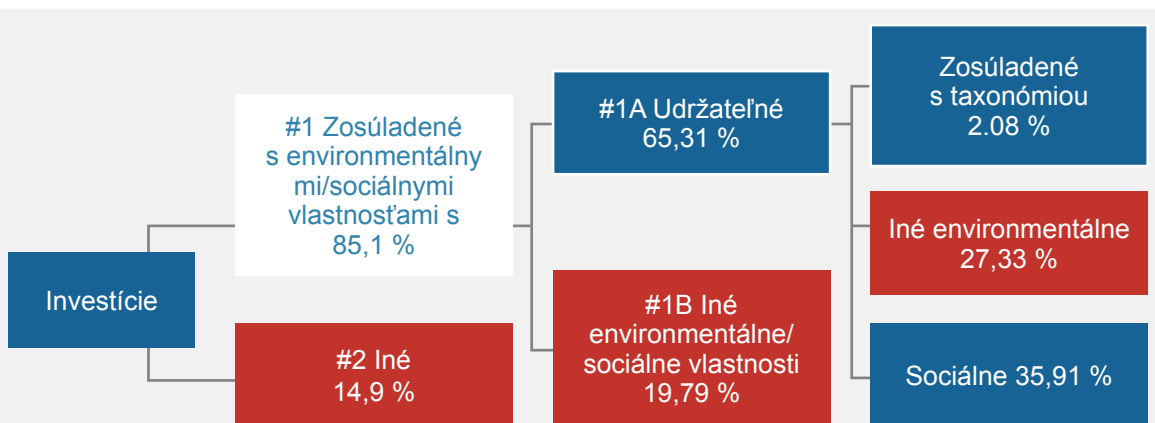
Investície

#1 Zosúladené s environmentálnymi/sociálnymi vlastnosťami s 85,1 %

#2 Iné 14,9 %

#1A Udržateľné 65,31 %

#1B Iné environmentálne/ sociálne vlastnosti 19,79 %

Zosúladené s taxonómiou 2.08 %

Iné environmentálne 27,33 %

Sociálne 35,91 %